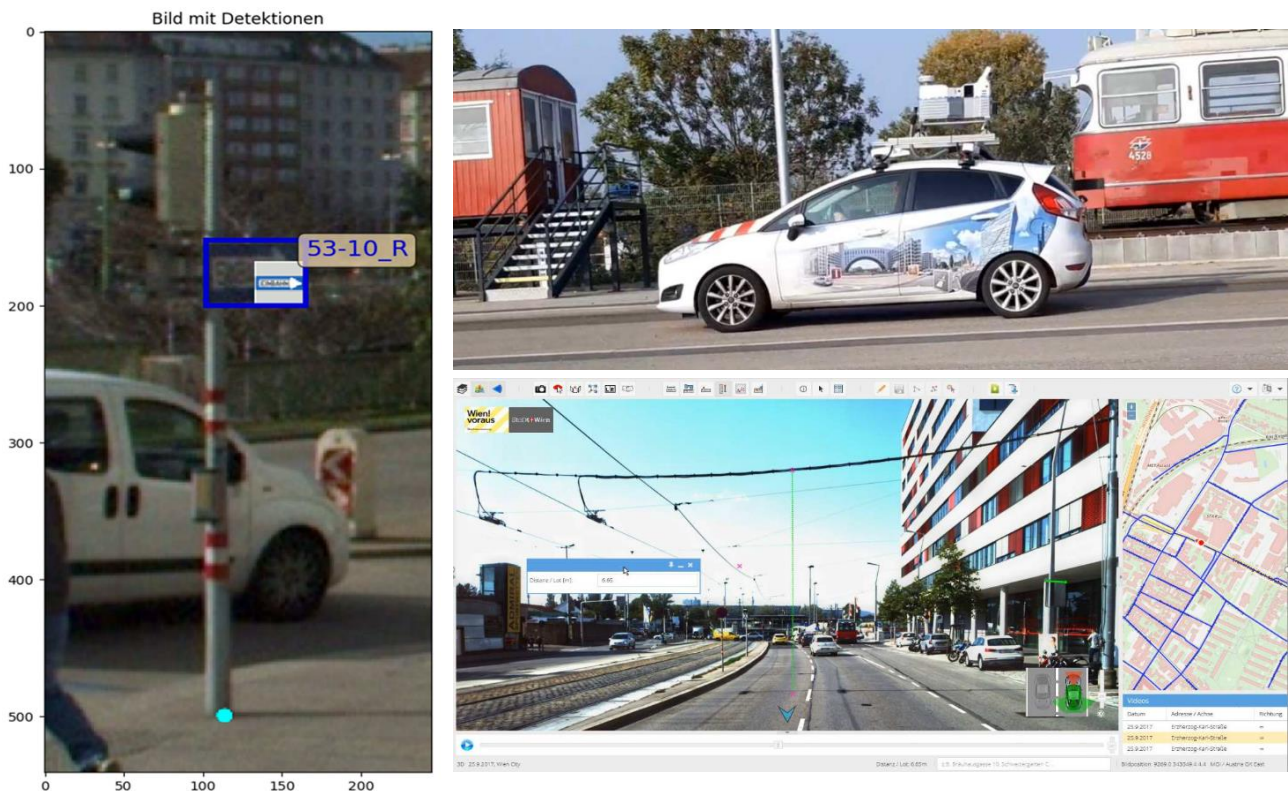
Bild mit Detektionen

0
100
200
300
400
500

0
50
100
150
200

53-10_R

4528

Wien! voraus

Distanz / Lot [m] 6.65

Videos

| Datum | Adresse / Achse | Richtung |
|---|---|---|
| 25.9.2017 | Erzherzog-Karl-Straße | ↔ |
| 25.9.2017 | Erzherzog-Karl-Straße | ↔ |
| 25.9.2017 | Erzherzog-Karl-Straße | ↔ |

Distanz / Lot: 6.65 m